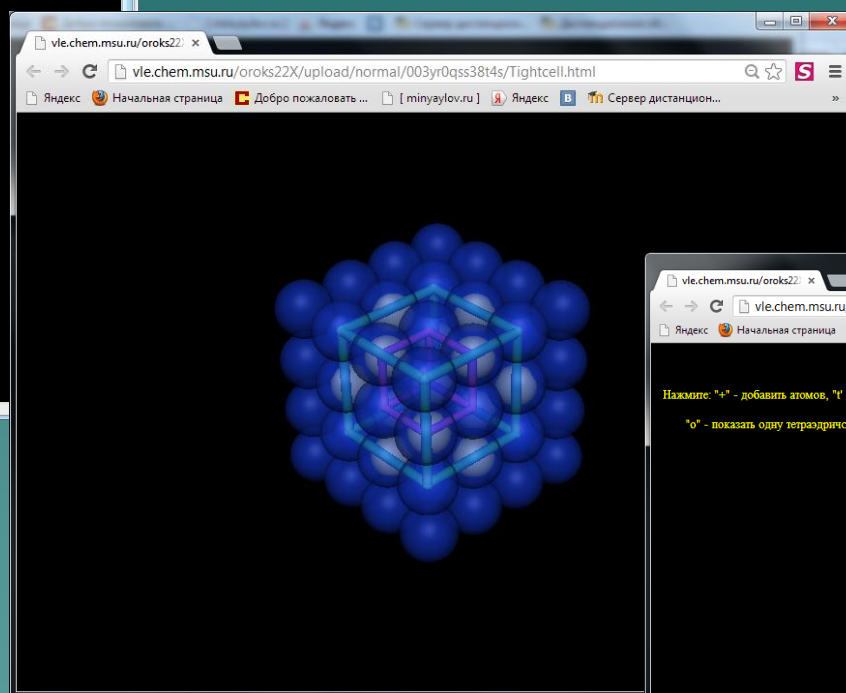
vle.chem.msu.ru/oroks22X

vle.chem.msu.ru/oroks22X/upload/normal/003yr0qss38t4s/Tightcell.html

Яндекс Начальная страница Добро пожаловать ... [ minyaylov.ru ] Яндекс Сервер дистанцион...

vle.chem.msu.ru/oroks22

vle.chem.msu.ru

Яндекс Начальная страница

Нажмите: "+" - добавить атомов, "t'

"o" - показать одну тетраэдричс